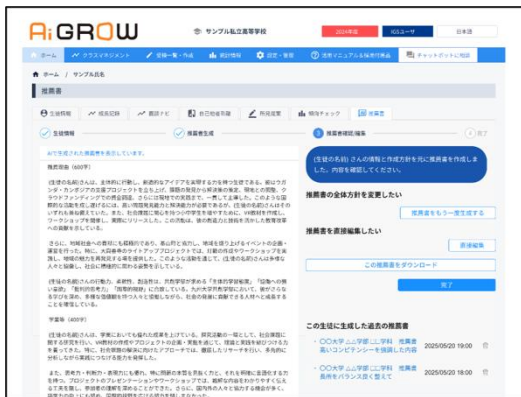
AiGROW

サンプル私立高等学校

2024年度

IGSユーザ

日本語

ホーム

クラスマネジメント

受検一覧・作成

統計情報

設定・管理

活用マニュアル&指導可能品

チャットボットに相談

ホーム / サンプル氏名

推薦書

生徒情報

推薦書生成

推薦書確認/編集

完了

AIで生成された推薦書を表示しています。

推薦理由（600字）

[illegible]

学業等（400字）

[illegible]

(生徒の名前)さんの情報と作成方針を元に推薦書を作成しました。内容を確認してください。

推薦書の全体方針を変更したい

推薦書をもう一度生成する

推薦書を直接編集したい

直接編集

この推薦書をダウンロード

完了

この生徒に生成した過去の推薦書

〇〇大学 〇〇学部〇〇学科 推薦書 高いコンピテンシーを強調した内容 2025/05/20 19:00

〇〇大学 〇〇学部〇〇学科 推薦書 長所をバランス良く整えて 2025/05/20 18:00